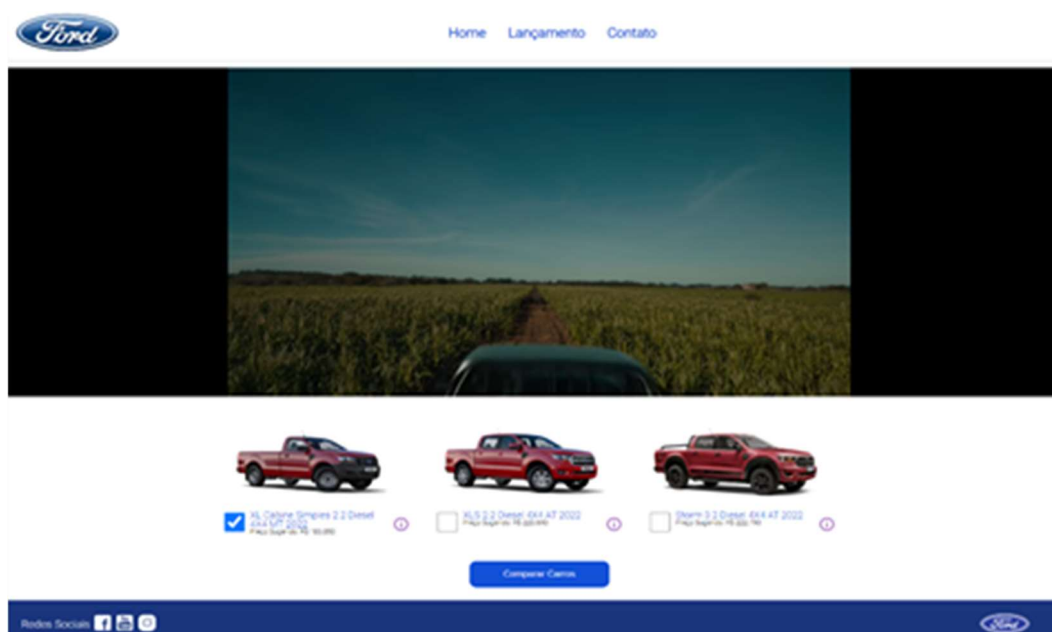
Ford

Home Lançamento Contato

XL Cabine Simples 2.2 Diesel 4X4 MT 2022
Preço Sugerido: R$ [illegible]

XLS 2.2 Diesel 4X4 AT 2022
Preço Sugerido: R$ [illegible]

Storm 3.2 Diesel 4X4 AT 2022
Preço Sugerido: R$ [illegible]

Comparar Carros

Redes Sociais

Ford